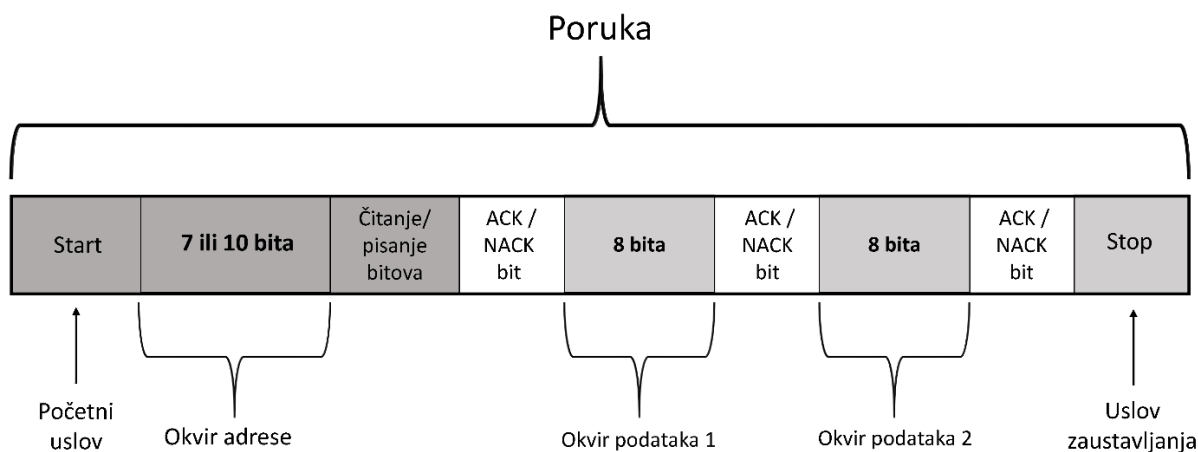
Poruka

| Start | 7 ili 10 bita | Čitanje/ pisanje bitova | ACK / NACK bit | 8 bita | ACK / NACK bit | 8 bita | ACK / NACK bit | Stop |
|---|---|---|---|---|---|---|---|---|

Početni uslov

Okvir adrese

Okvir podataka 1

Okvir podataka 2

Uslov zaustavljanja